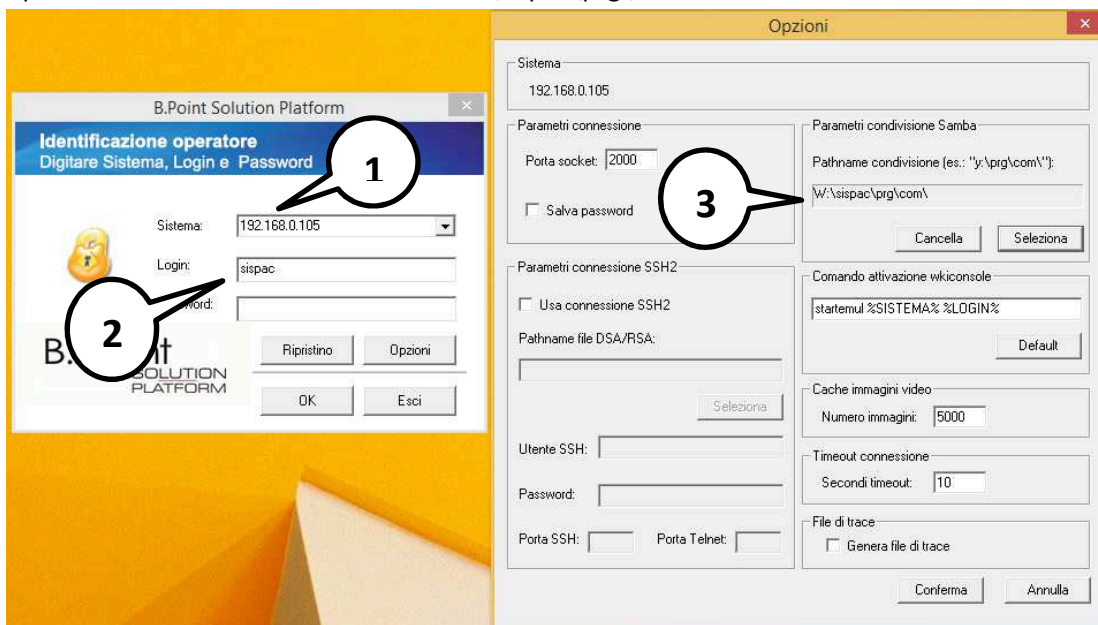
B.Point Solution Platform

Identificazione operatore
Digitare Sistema, Login e Password

1

Sistema: 192.168.0.105

Login: sispac

2

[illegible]word:

B.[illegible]t SOLUTION PLATFORM

Ripristino

Opzioni

OK

Esci

Opzioni

Sistema
192.168.0.105

Parametri connessione
Porta socket: 2000
Salva password

Parametri condivisione Samba
Pathname condivisione (es.: "y:\prg\com\"):
W:\sispac\prg\com\

3

Cancella

Seleziona

Parametri connessione SSH2
Usa connessione SSH2
Pathname file DSA/RSA:

Seleziona

Utente SSH:

Password:

Porta SSH:

Porta Telnet:

Comando attivazione wkiconsole
startemul %SISTEMA% %LOGIN%

Default

Cache immagini video
Numero immagini: 5000

Timeout connessione
Secondi timeout: 10

File di trace
Genera file di trace

Conferma

Annulla